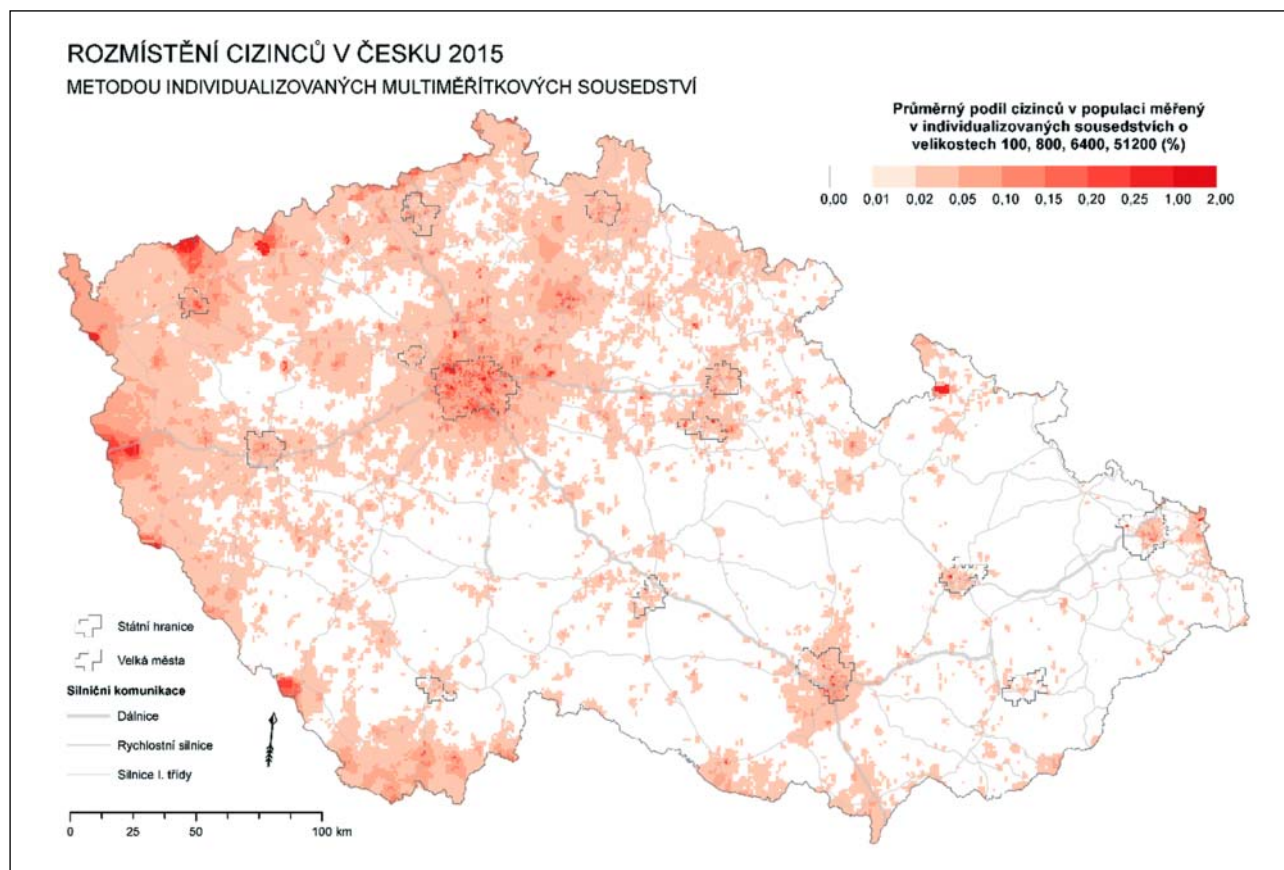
ROZMÍSTĚNÍ CIZINCŮ V ČESKU 2015
METODOU INDIVIDUALIZOVANÝCH MULTIMĚŘÍTKOVÝCH SOUSEDSTVÍ

Průměrný podíl cizinců v populaci měřený v individualizovaných sousedstvích o velikostech 100, 800, 6400, 51200 (%)

0,00 0,01 0,02 0,05 0,10 0,15 0,20 0,25 1,00 2,00

Státní hranice
Velká města
Silniční komunikace
Dálnice
Rychlostní silnice
Silnice I. třídy

0 25 50 100 km